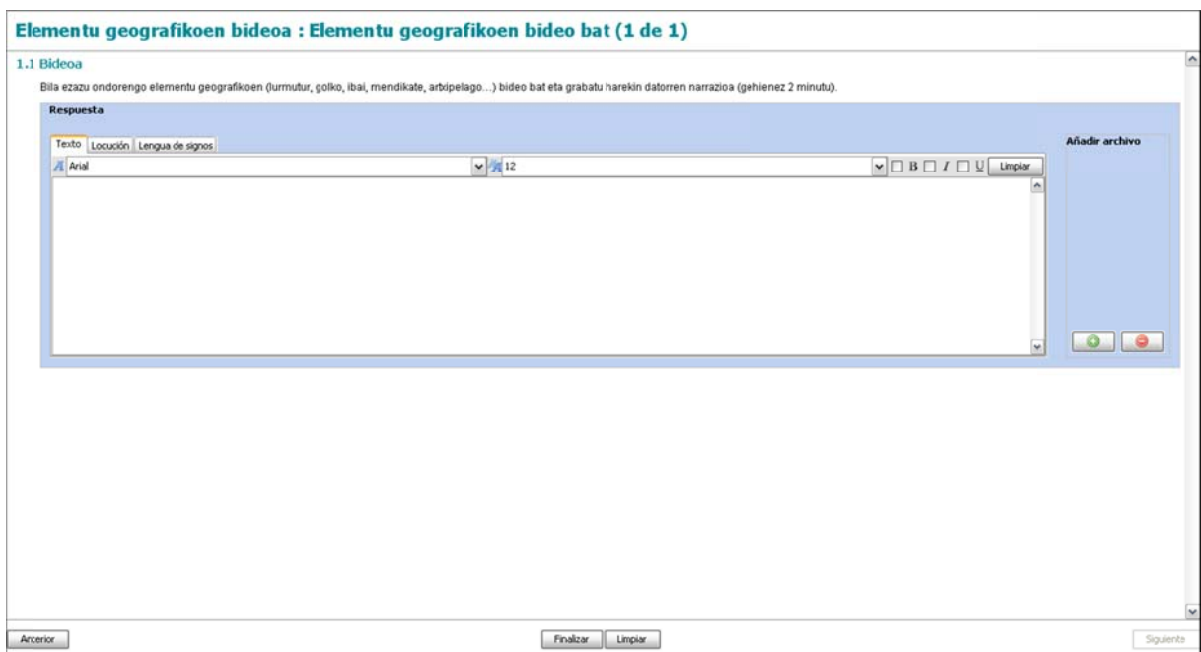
Elementu geografikoen bideoa : Elementu geografikoen bideo bat (1 de 1)

1.1 Bideoa

Bila ezazu ondorengo elementu geografikoen (lurmutur, golko, ibai, mendikate, artxipelago...) bideo bat eta grabatu harekin datorren narrazioa (gehienez 2 minutu).

Respuesta

Texto | Locución | Lengua de signos

Arial

12

B I U Limpiar

Añadir archivo

Anterior

Finalizar Limpiar

Siguiente